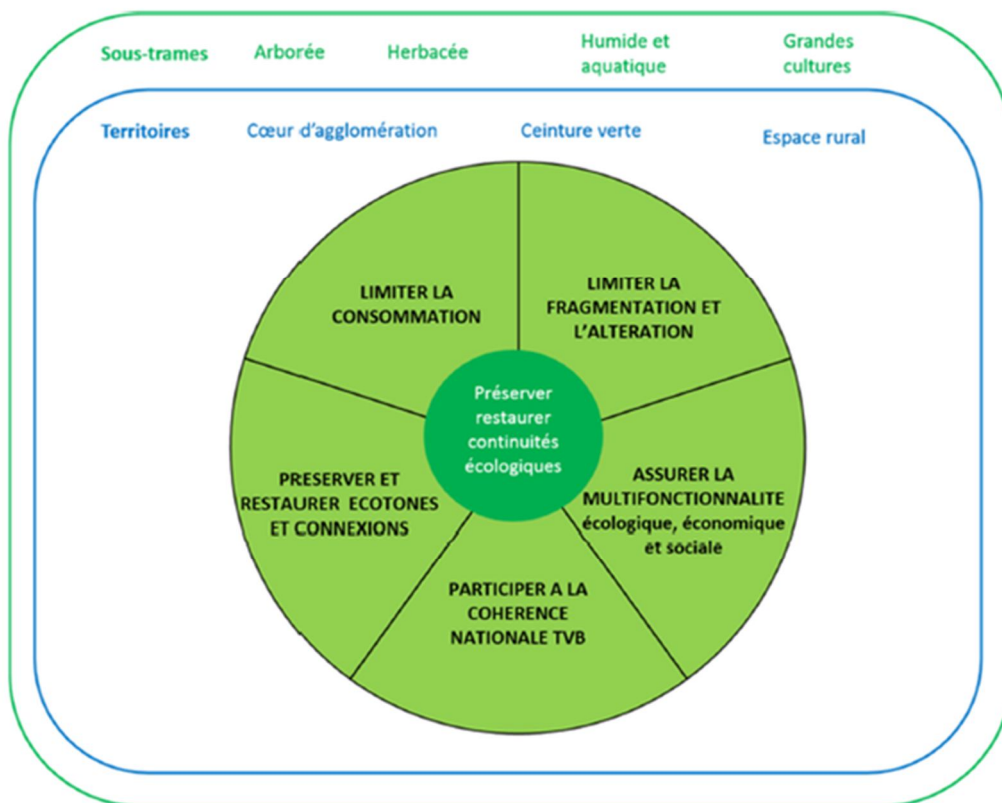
Sous-trames Arborée Herbacée Humide et aquatique Grandes cultures

Territoires Cœur d'agglomération Ceinture verte Espace rural

LIMITER LA CONSOMMATION

LIMITER LA FRAGMENTATION ET L'ALTERATION

Préserver restaurer continuités écologiques

PRESERVER ET RESTAURER ECOTONES ET CONNEXIONS

ASSURER LA MULTIFONCTIONNALITE écologique, économique et sociale

PARTICIPER A LA COHERENCE NATIONALE TVB